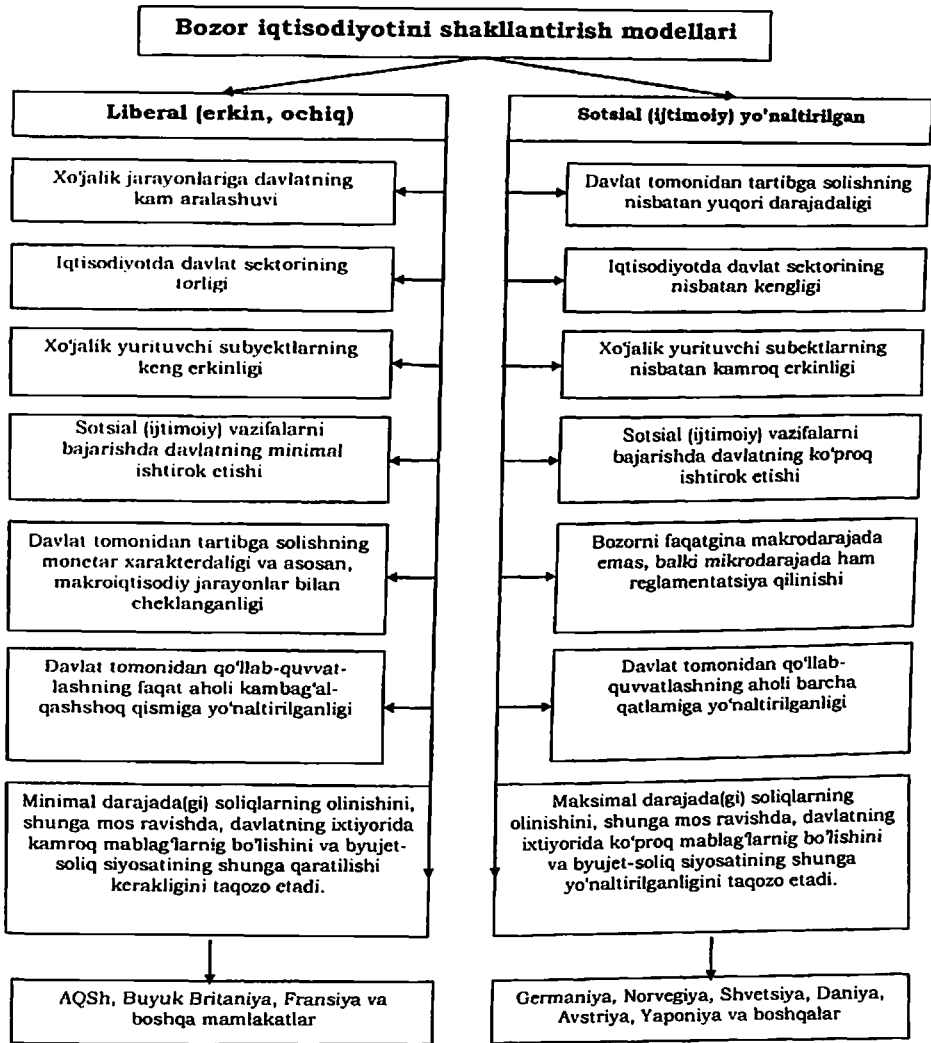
Bozor iqtisodiyotini shakllantirish modellari

Liberal (erkin, ochiq)

Xo'jalik jarayonlariga davlatning kam aralashuvi

Iqtisodiyotda davlat sektorining torligi

Xo'jalik yurituvchi subyektlarning keng erkinligi

Sotsial (ijtimoiy) vazifalarni bajarishda davlatning minimal ishtirok etishi

Davlat tomonidan tartibga solishning monetar xarakterdaligi va asosan, makroiqtisodiy jarayonlar bilan cheklanganligi

Davlat tomonidan qo'llab-quvvatlashning faqat aholi kambag'al-qashshoq qismiga yo'naltirilganligi

Minimal darajada(gi) soliqlarning olinishini, shunga mos ravishda, davlatning ixtiyorida kamroq mablag'larnig bo'lishini va byujet-soliq siyosatining shunga qaratilishi kerakligini taqozo etadi.

AQSh, Buyuk Britaniya, Fransiya va boshqa mamlakatlar

Sotsial (ijtimoiy) yo'naltirilgan

Davlat tomonidan tartibga solishning nisbatan yuqori darajadaligi

Iqtisodiyotda davlat sektorining nisbatan kengligi

Xo'jalik yurituvchi subektlarning nisbatan kamroq erkinligi

Sotsial (ijtimoiy) vazifalarni bajarishda davlatning ko'proq ishtirok etishi

Bozorni faqatgina makrodarajada emas, balki mikrodarajada ham reglamentatsiya qilinishi

Davlat tomonidan qo'llab-quvvatlashning aholi barcha qatlamiga yo'naltirilganligi

Maksimal darajada(gi) soliqlarning olinishini, shunga mos ravishda, davlatning ixtiyorida ko'proq mablag'larnig bo'lishini va byujet-soliq siyosatining shunga yo'naltirilganligini taqozo etadi.

Germaniya, Norvegiya, Shvetsiya, Daniya, Avstriya, Yaponiya va boshqalar